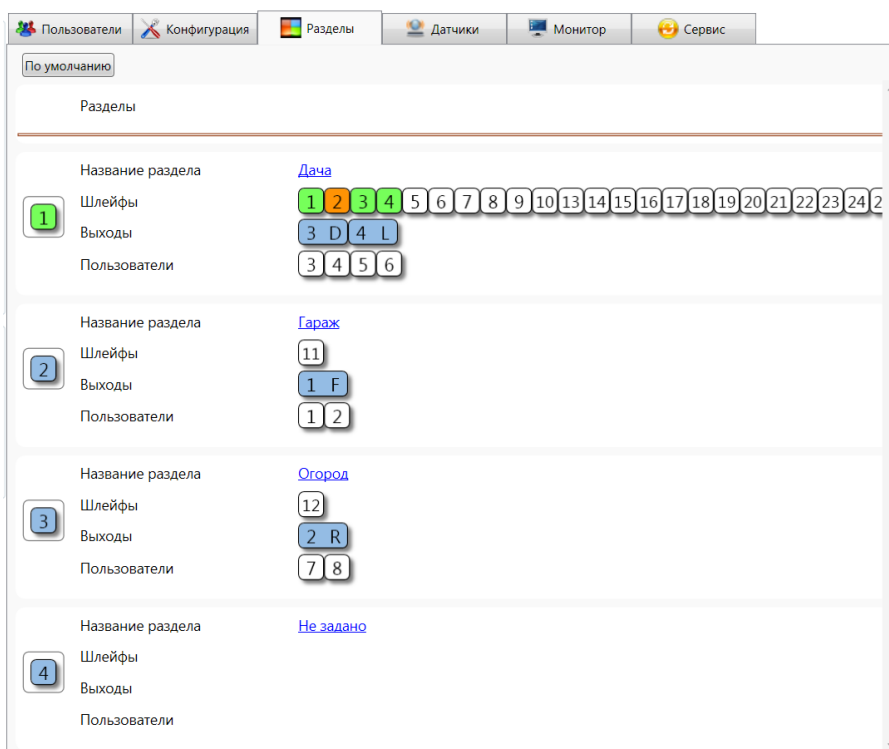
Пользователи Конфигурация Разделы Датчики Монитор Сервис

По умолчанию

Разделы

1
Название раздела Дача
Шлейфы 1 2 3 4 5 6 7 8 9 10 13 14 15 16 17 18 19 20 21 22 23 24 2
Выходы 3 D 4 L
Пользователи 3 4 5 6

2
Название раздела Гараж
Шлейфы 11
Выходы 1 F
Пользователи 1 2

3
Название раздела Огород
Шлейфы 12
Выходы 2 R
Пользователи 7 8

4
Название раздела Не задано
Шлейфы
Выходы
Пользователи